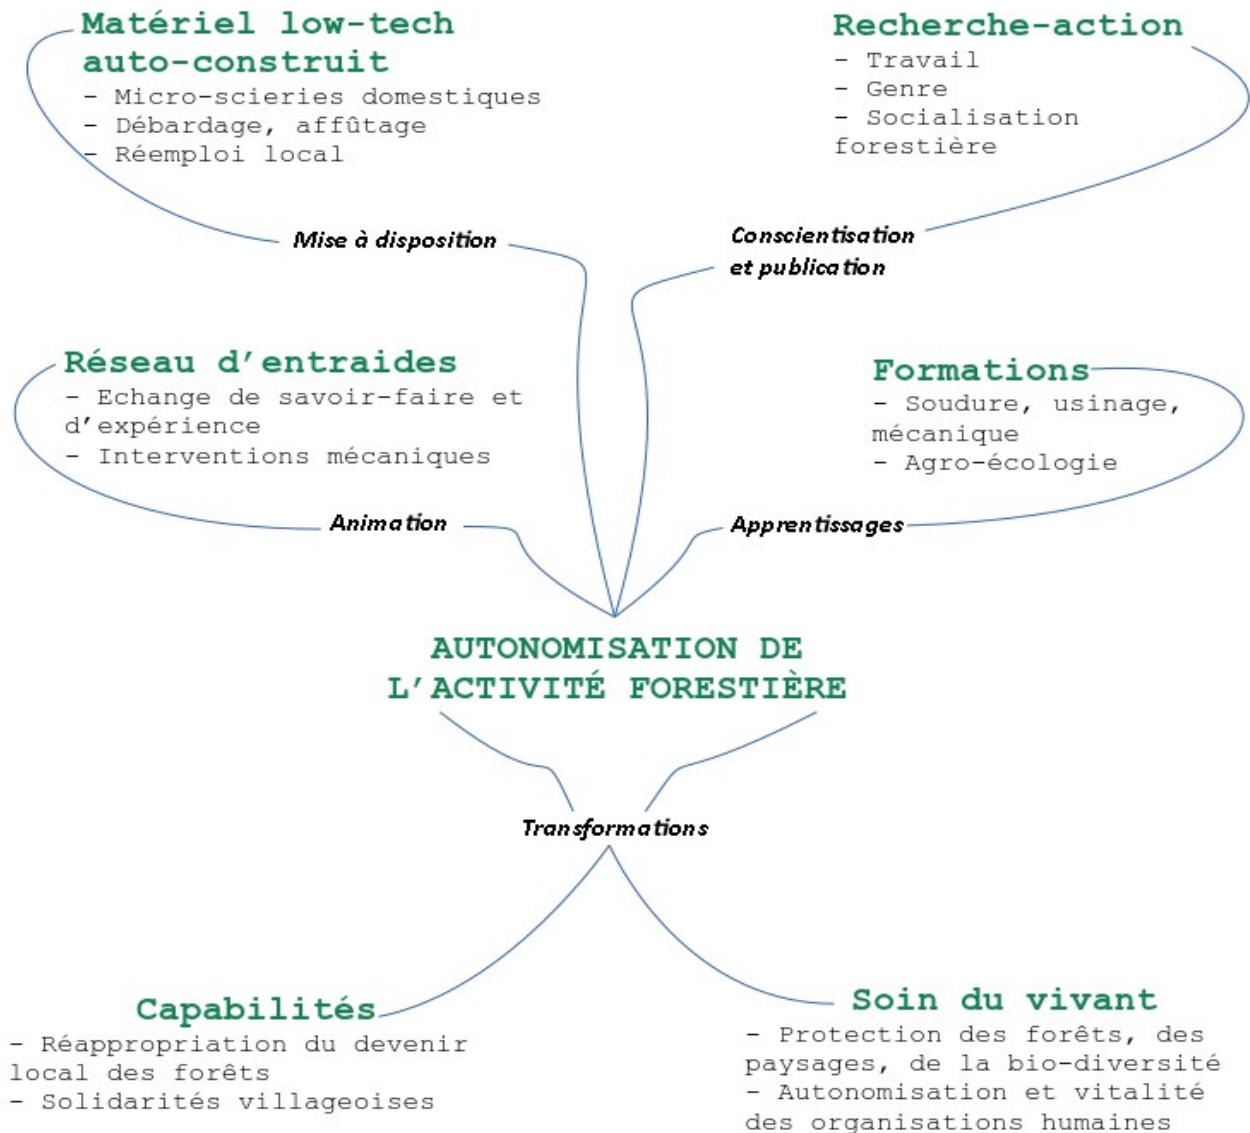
Matériel low-tech auto-construit
- Micro-scieries domestiques
- Débardage, affûtage
- Réemploi local

Recherche-action
- Travail
- Genre
- Socialisation forestière

Mise à disposition

Conscientisation et publication

Réseau d'entraides
- Echange de savoir-faire et d'expérience
- Interventions mécaniques

Formations
- Soudure, usinage, mécanique
- Agro-écologie

Animation

Apprentissages

AUTONOMISATION DE L'ACTIVITÉ FORESTIÈRE

Transformations

Capabilités
- Réappropriation du devenir local des forêts
- Solidarités villageoises

Soin du vivant
- Protection des forêts, des paysages, de la bio-diversité
- Autonomisation et vitalité des organisations humaines